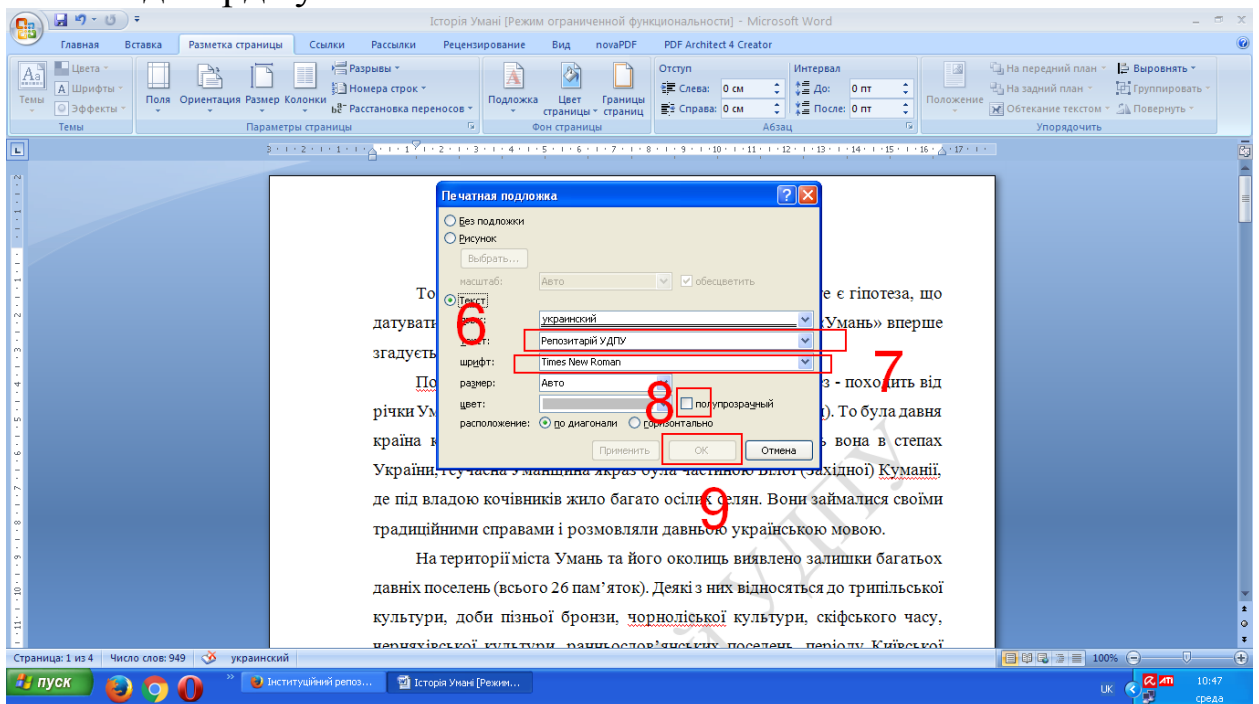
Історія Умані [Режим ограниченной функциональности] - Microsoft Word

Главная Вставка Разметка страницы Ссылки Рассылки Рецензирование Вид novaPDF PDF Architect 4 Creator

Цвета Шрифты Эффекты Темы
Поля Ориентация Размер Колонки
Разрывы Номера строк Расстановка переносов
Параметры страницы
Подложка Цвет страницы Границы страниц
Фон страницы
Отступ Слева: 0 см Справа: 0 см
Интервал До: 0 пт После: 0 пт
Абзац
Положение На передний план На задний план Обтекание текстом Выровнять Группировать Повернуть
Упорядочить

Печатная подложка
Без подложки
Рисунок
Выбрать...
масштаб: Авто обесцветить
Текст
язык: украинский
текст: Репозитарій УДПУ
шрифт: Times New Roman
размер: Авто
цвет: полупрозрачный
расположение: по диагонали горизонтально
Применить ОК Отмена

6 7 8 9

То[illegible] є гіпотеза, що датуват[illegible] «Умань» вперше згадуєть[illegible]

По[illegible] - походить від річки Ум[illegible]). То була давня країна к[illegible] вона в степах України, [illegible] частиною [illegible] (Західної) Куманії, де під владою кочівників жило багато осілих селян. Вони займалися своїми традиційними справами і розмовляли давньою українською мовою.

На території міста Умань та його околиць виявлено залишки багатьох давніх поселень (всього 26 пам'яток). Деякі з них відносяться до трипільської культури, доби пізньої бронзи, чорноліської культури, скіфського часу, черняхівської культури, ранньослов'янських поселень, періоду Київської

Страница: 1 из 4 Число слов: 949 украинский 100%
пуск Інституційний репоз... Історія Умані [Режим... UK 10:47 среда